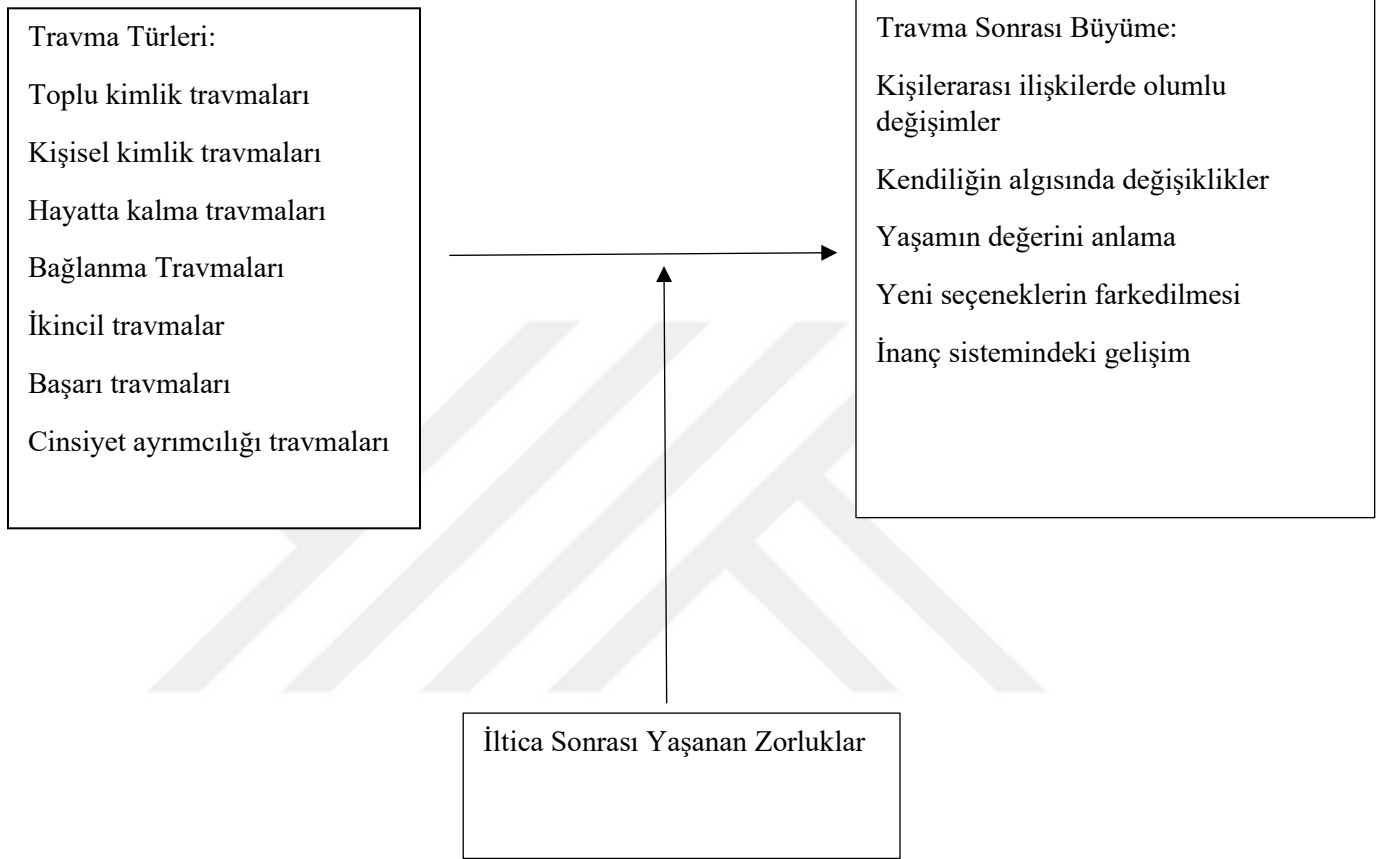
Travma Türleri:

Toplu kimlik travmaları

Kişisel kimlik travmaları

Hayatta kalma travmaları

Bağlanma Travmaları

İkincil travmalar

Başarı travmaları

Cinsiyet ayrımcılığı travmaları

Travma Sonrası Büyüme:

Kişilerarası ilişkilerde olumlu değişimler

Kendiliğin algısında değişiklikler

Yaşamın değerini anlama

Yeni seçeneklerin farkedilmesi

İnanç sistemindeki gelişim

İltica Sonrası Yaşanan Zorluklar